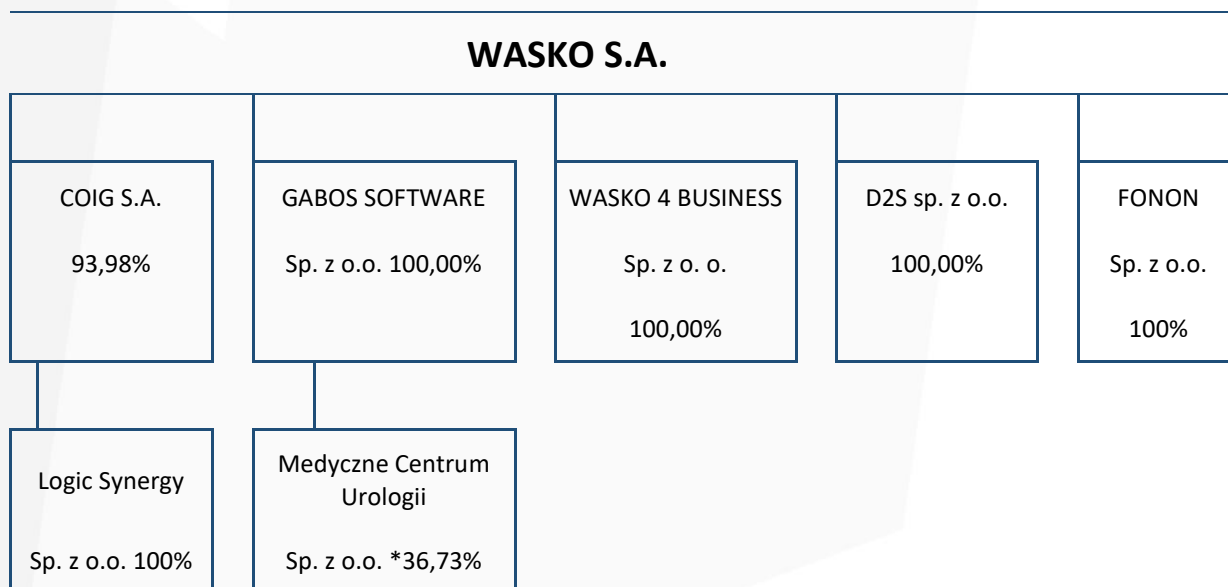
WASKO S.A.

COIG S.A.

93,98%

GABOS SOFTWARE

Sp. z o.o. 100,00%

WASKO 4 BUSINESS

Sp. z o. o.

100,00%

D2S sp. z o.o.

100,00%

FONON

Sp. z o.o.

100%

Logic Synergy

Sp. z o.o. 100%

Medyczne Centrum Urologii

Sp. z o.o. *36,73%